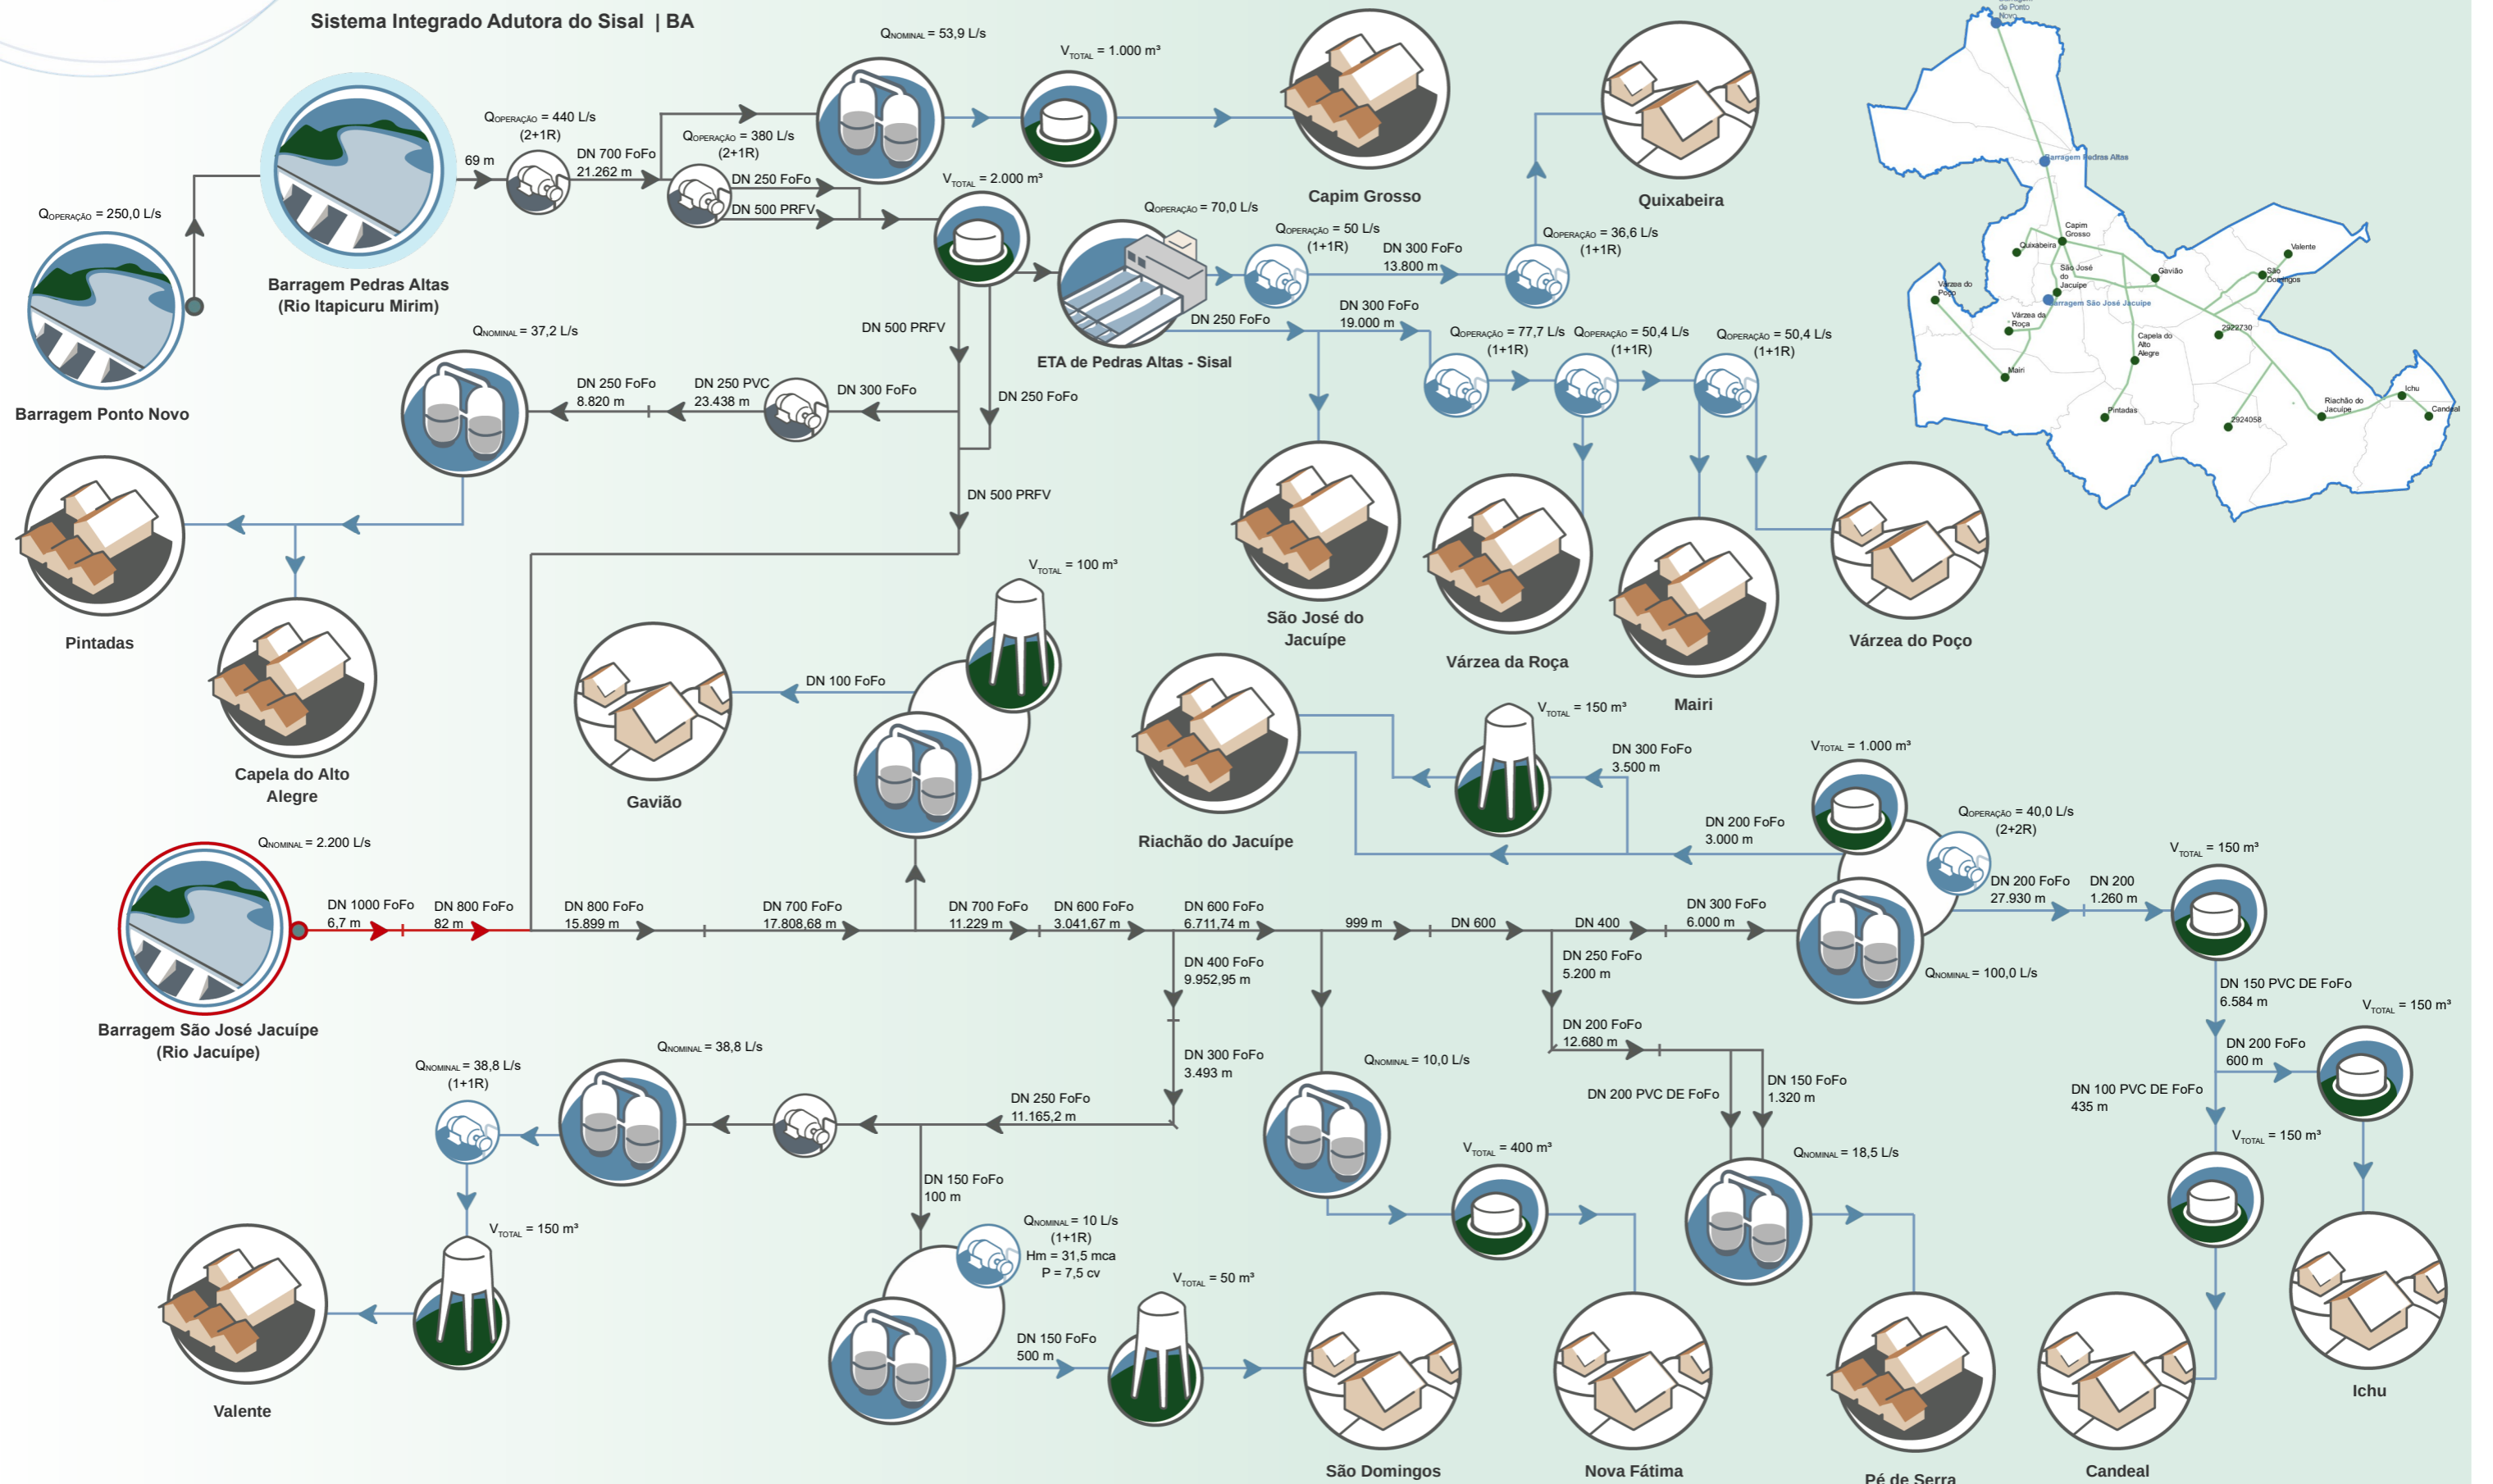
Sistema Integrado Adutora do Sisal | BA

$Q_{NOMINAL}$ = 53,9 L/s
$V_{TOTAL}$ = 1.000 m³
$Q_{OPERAÇÃO}$ = 440 L/s (2+1R)
69 m
DN 700 FoFo 21.262 m
$Q_{OPERAÇÃO}$ = 380 L/s (2+1R)
DN 250 FoFo
DN 500 PRFV
$V_{TOTAL}$ = 2.000 m³
Capim Grosso
Quixabeira
$Q_{OPERAÇÃO}$ = 250,0 L/s
Barragem Pedras Altas (Rio Itapicuru Mirim)
Barragem Ponto Novo
$Q_{OPERAÇÃO}$ = 70,0 L/s
$Q_{OPERAÇÃO}$ = 50 L/s (1+1R)
DN 300 FoFo 13.800 m
$Q_{OPERAÇÃO}$ = 36,6 L/s (1+1R)
DN 300 FoFo 19.000 m
DN 250 FoFo
ETA de Pedras Altas - Sisal
DN 500 PRFV
$Q_{OPERAÇÃO}$ = 77,7 L/s (1+1R)
$Q_{OPERAÇÃO}$ = 50,4 L/s (1+1R)
$Q_{OPERAÇÃO}$ = 50,4 L/s (1+1R)
$Q_{NOMINAL}$ = 37,2 L/s
DN 250 FoFo 8.820 m
DN 250 PVC 23.438 m
DN 300 FoFo
DN 250 FoFo
DN 500 PRFV
Pintadas
Capela do Alto Alegre
São José do Jacuípe
Várzea da Roça
Mairi
Várzea do Poço
$V_{TOTAL}$ = 100 m³
DN 100 FoFo
Gavião
Riachão do Jacuípe
$V_{TOTAL}$ = 150 m³
DN 300 FoFo 3.500 m
$V_{TOTAL}$ = 1.000 m³
DN 200 FoFo 3.000 m
$Q_{OPERAÇÃO}$ = 40,0 L/s (2+2R)
$Q_{NOMINAL}$ = 2.200 L/s
Barragem São José Jacuípe (Rio Jacuípe)
DN 1000 FoFo 6,7 m
DN 800 FoFo 82 m
DN 800 FoFo 15.899 m
DN 700 FoFo 17.808,68 m
DN 700 FoFo 11.229 m
DN 600 FoFo 3.041,67 m
DN 600 FoFo 6.711,74 m
999 m
DN 600
DN 400
DN 300 FoFo 6.000 m
DN 200 FoFo 27.930 m
DN 200 1.260 m
$V_{TOTAL}$ = 150 m³
$Q_{NOMINAL}$ = 100,0 L/s
DN 400 FoFo 9.952,95 m
DN 250 FoFo 5.200 m
DN 150 PVC DE FoFo 6.584 m
$V_{TOTAL}$ = 150 m³
DN 200 FoFo 12.680 m
DN 200 FoFo 600 m
DN 300 FoFo 3.493 m
$Q_{NOMINAL}$ = 10,0 L/s
DN 200 PVC DE FoFo
DN 150 FoFo 1.320 m
DN 100 PVC DE FoFo 435 m
$Q_{NOMINAL}$ = 38,8 L/s (1+1R)
$Q_{NOMINAL}$ = 38,8 L/s
DN 250 FoFo 11.165,2 m
$V_{TOTAL}$ = 400 m³
$Q_{NOMINAL}$ = 18,5 L/s
$V_{TOTAL}$ = 150 m³
DN 150 FoFo 100 m
$V_{TOTAL}$ = 150 m³
$Q_{NOMINAL}$ = 10 L/s (1+1R) Hm = 31,5 mca P = 7,5 cv
$V_{TOTAL}$ = 50 m³
DN 150 FoFo 500 m
Valente
São Domingos
Nova Fátima
Pé de Serra
Candeal
Ichu

Barragem de Ponto Novo
Barragem Pedras Altas
Capim Grosso
Quixabeira
São José do Jacuípe
Gavião
Valente
São Domingos
Várzea do Poço
Barragem São José Jacuípe
Várzea da Roça
2922730
Capela do Alto Alegre
Mairi
Pintadas
2924058
Riachão do Jacuípe
Ichu
Candeal